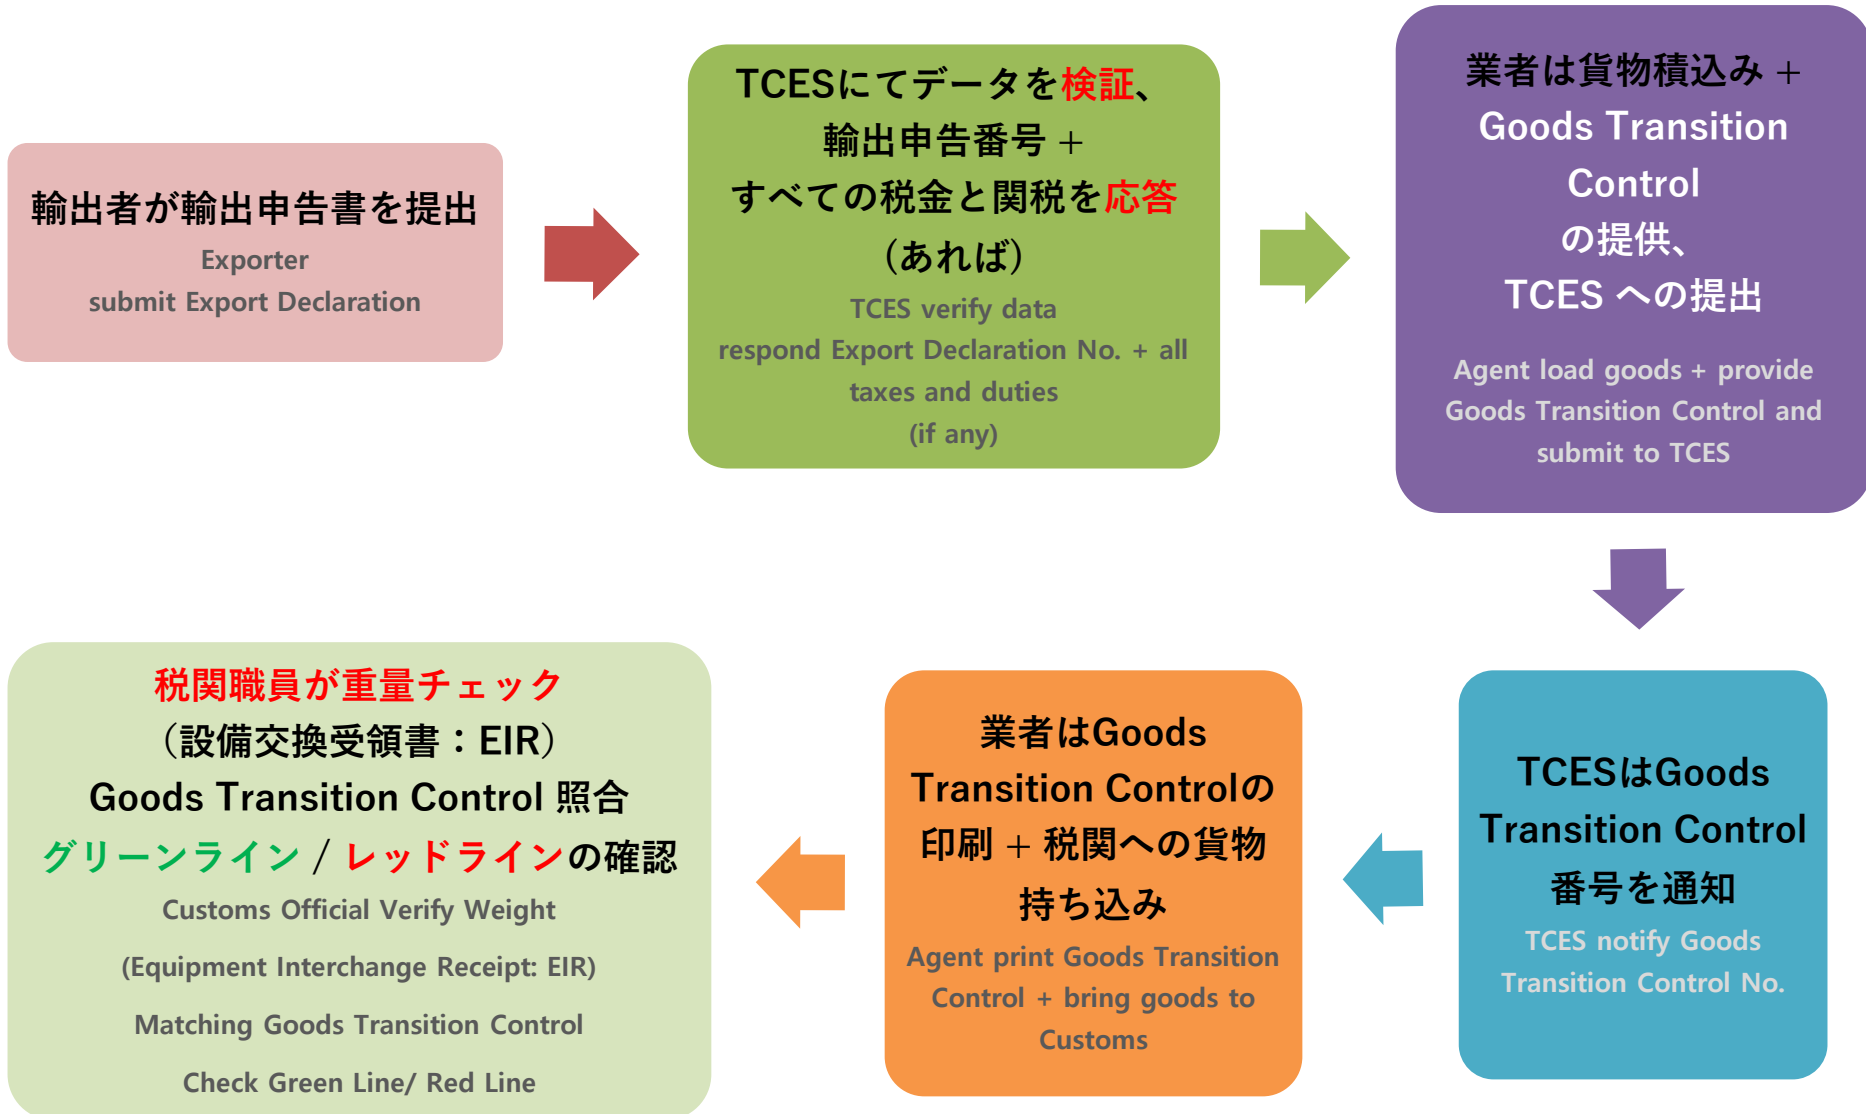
輸出者が輸出申告書を提出
Exporter
submit Export Declaration

TCESにてデータを検証、
輸出申告番号 +
すべての税金と関税を応答
（あれば）
TCES verify data
respond Export Declaration No. + all taxes and duties
(if any)

業者は貨物積込み +
Goods Transition Control
の提供、
TCES への提出
Agent load goods + provide Goods Transition Control and submit to TCES

TCESはGoods Transition Control番号を通知
TCES notify Goods Transition Control No.

業者はGoods Transition Controlの印刷 + 税関への貨物持ち込み
Agent print Goods Transition Control + bring goods to Customs

税関職員が重量チェック
（設備交換受領書：EIR）
Goods Transition Control 照合
グリーンライン / レッドラインの確認
Customs Official Verify Weight
(Equipment Interchange Receipt: EIR)
Matching Goods Transition Control
Check Green Line/ Red Line